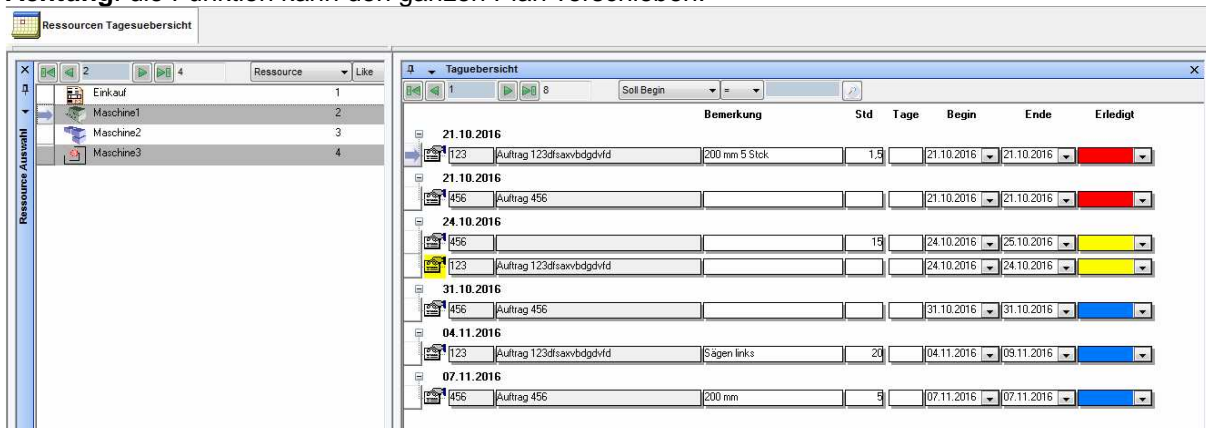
Achtung: die Funktion kann den ganzen Plan verschieben.

Ressourcen Tagesuebersicht

2 4 Ressource Like

Ressource Auswahl

| | |
|---|---|
| Einkauf | 1 |
| Maschine1 | 2 |
| Maschine2 | 3 |
| Maschine3 | 4 |

Taguebersicht

1 8 Soll Begin =

| | | Bemerkung | Std | Tage | Begin | Ende | Erledigt |
|---|---|---|---|---|---|---|---|
| 21.10.2016 | | | | | | | |
| 123 | Auftrag 123dfsaxvbdgdvfd | 200 mm 5 Stck | 1,5 | | 21.10.2016 | 21.10.2016 | |
| 21.10.2016 | | | | | | | |
| 456 | Auftrag 456 | | | | 21.10.2016 | 21.10.2016 | |
| 24.10.2016 | | | | | | | |
| 456 | | | 15 | | 24.10.2016 | 25.10.2016 | |
| 123 | Auftrag 123dfsaxvbdgdvfd | | | | 24.10.2016 | 24.10.2016 | |
| 31.10.2016 | | | | | | | |
| 456 | Auftrag 456 | | | | 31.10.2016 | 31.10.2016 | |
| 04.11.2016 | | | | | | | |
| 123 | Auftrag 123dfsaxvbdgdvfd | Sägen links | 20 | | 04.11.2016 | 09.11.2016 | |
| 07.11.2016 | | | | | | | |
| 456 | Auftrag 456 | 200 mm | 5 | | 07.11.2016 | 07.11.2016 | |